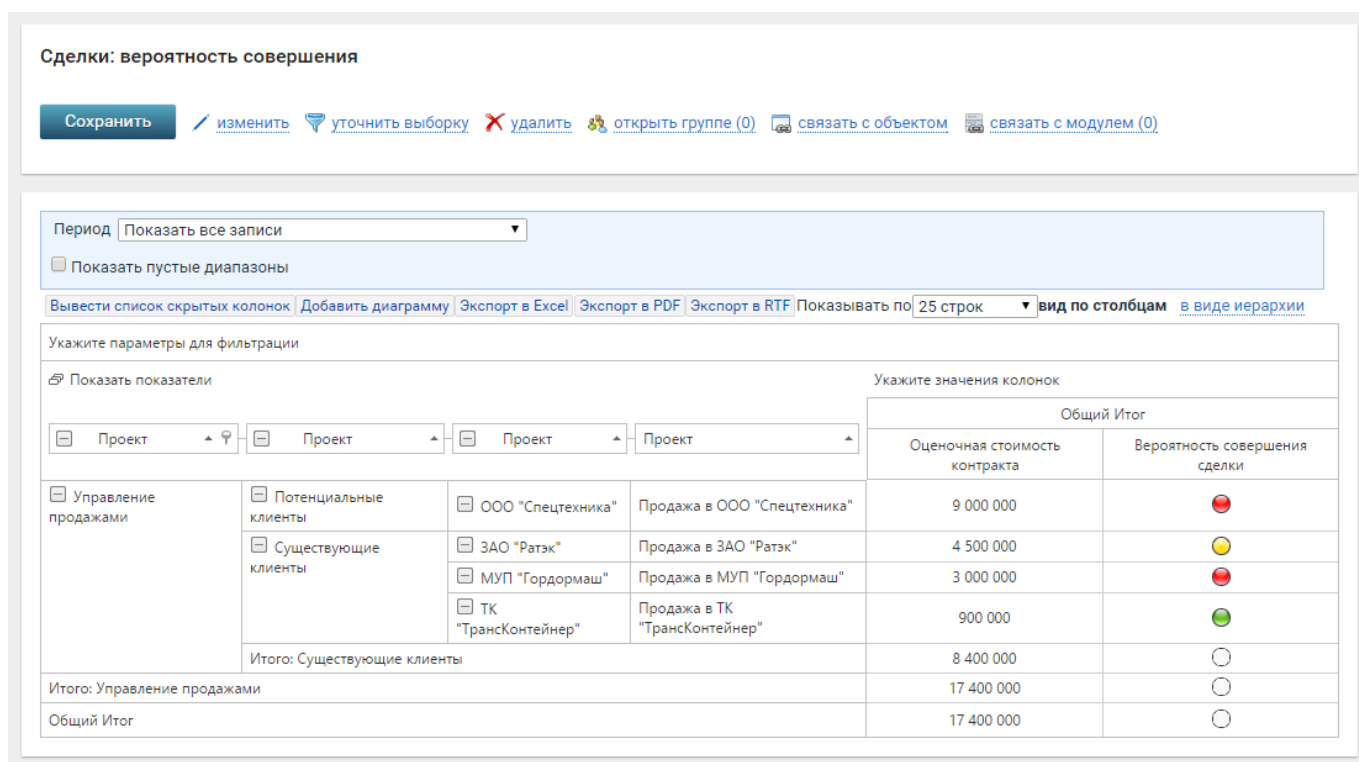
Сделки: вероятность совершения

Сохранить изменить уточнить выборку удалить открыть группе (0) связать с объектом связать с модулем (0)

Период Показать все записи

Показать пустые диапазоны

Вывести список скрытых колонок Добавить диаграмму Экспорт в Excel Экспорт в PDF Экспорт в RTF Показывать по 25 строк вид по столбцам в виде иерархии

Укажите параметры для фильтрации

Показать показатели

Укажите значения колонок

| Проект | Проект | Проект | Проект | Общий Итог: Оценочная стоимость контракта | Общий Итог: Вероятность совершения сделки |
|---|---|---|---|---|---|
| Управление продажами | Потенциальные клиенты | ООО "Спецтехника" | Продажа в ООО "Спецтехника" | 9 000 000 | |
| | Существующие клиенты | ЗАО "Ратэк" | Продажа в ЗАО "Ратэк" | 4 500 000 | |
| | | МУП "Гордормаш" | Продажа в МУП "Гордормаш" | 3 000 000 | |
| | | ТК "ТрансКонтейнер" | Продажа в ТК "ТрансКонтейнер" | 900 000 | |
| | Итого: Существующие клиенты | | | 8 400 000 | |
| Итого: Управление продажами | | | | 17 400 000 | |
| Общий Итог | | | | 17 400 000 | |